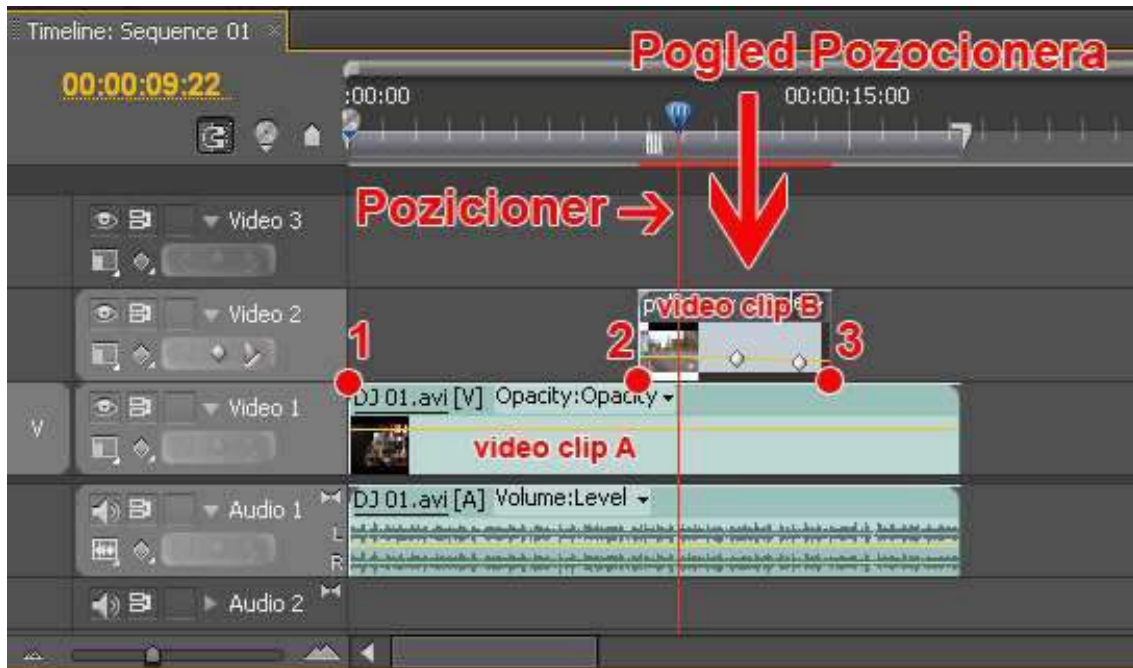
Timeline: Sequence 01 ×

00:00:09:22

Pogled Pozocionera

:00:00

00:00:15:00

Pozicioner →

Video 3

Video 2

video clip B

1

2

3

V

Video 1

DJ 01.avi [V] Opacity:Opacity

video clip A

Audio 1

DJ 01.avi [A] Volume:Level

L

R

Audio 2